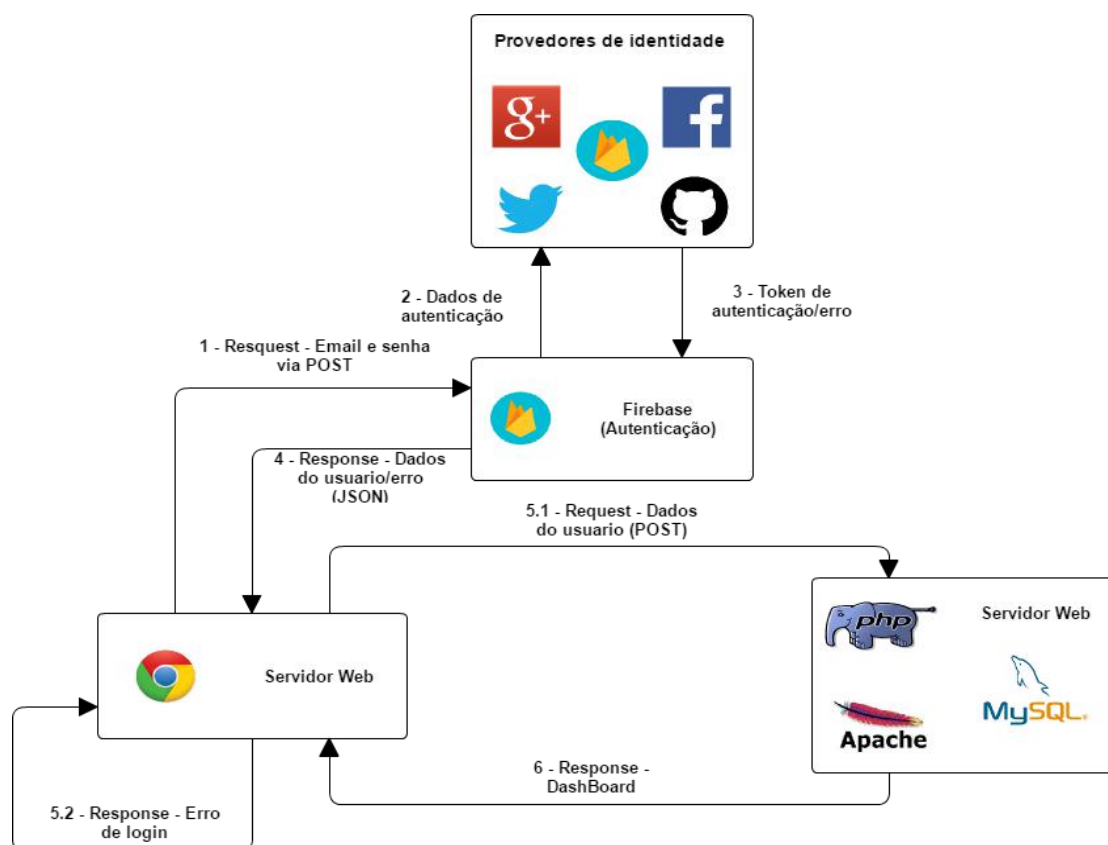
Provedores de identidade

g+

f

2 - Dados de autenticação

3 - Token de autenticação/erro

1 - Resquest - Email e senha via POST

Firebase (Autenticação)

4 - Response - Dados do usuario/erro (JSON)

5.1 - Request - Dados do usuario (POST)

Servidor Web

php

Servidor Web

MySQL

Apache

6 - Response - DashBoard

5.2 - Response - Erro de login